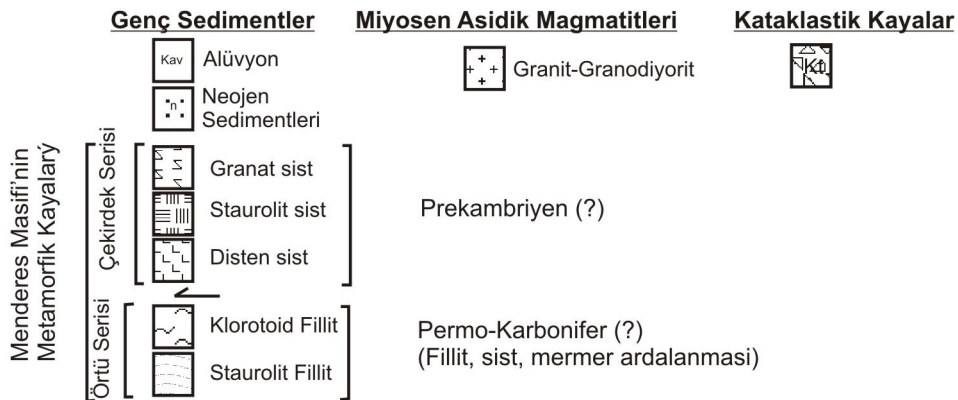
Genç Sedimentler
Kav Alüvyon
n Neojen Sedimentleri

Miyosen Asidik Magmatitleri
Granit-Granodiyorit

Kataklastik Kayalar
Kt

Menderes Masifi'nin Metamorfik Kayalarý

Çekirdek Serisi
Granat sist
Staurolit sist
Disten sist
Prekambriyen (?)

Örtü Serisi
Klorotoid Fillit
Staurolit Fillit
Permo-Karbonifer (?)
(Fillit, sist, mermer ardalanmasi)